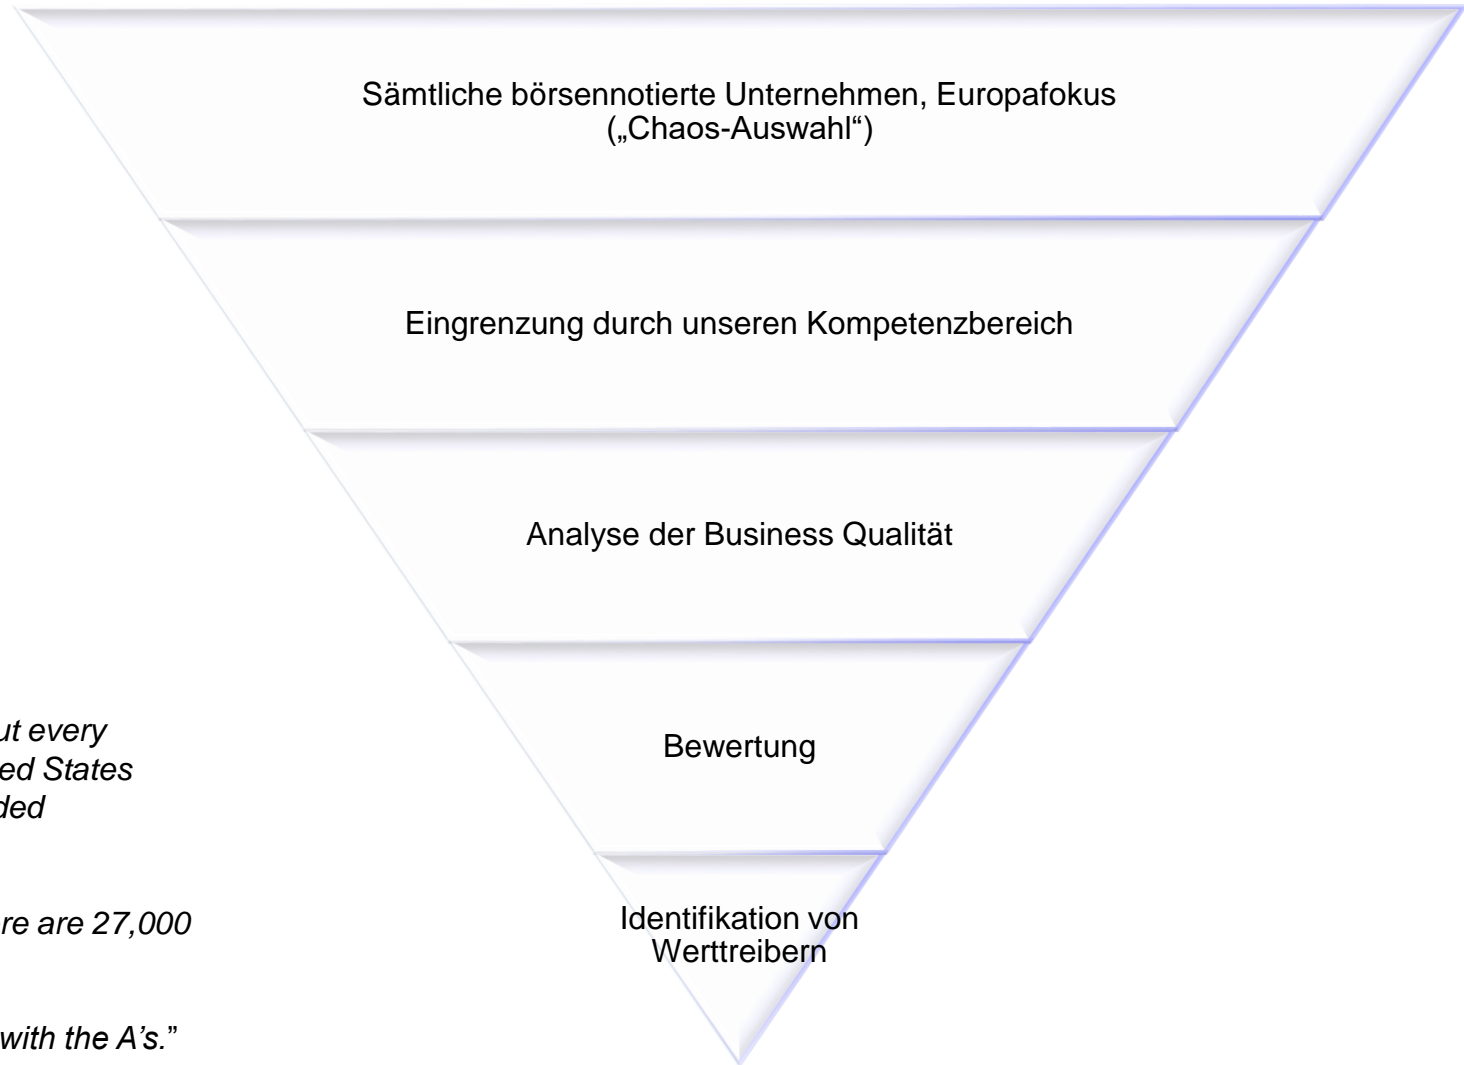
Sämtliche börsennotierte Unternehmen, Europafokus („Chaos-Auswahl“)

Eingrenzung durch unseren Kompetenzbereich

Analyse der Business Qualität

ut every
ed States
ded

Bewertung

re are 27,000

Identifikation von Werttreibern

with the A’s.”